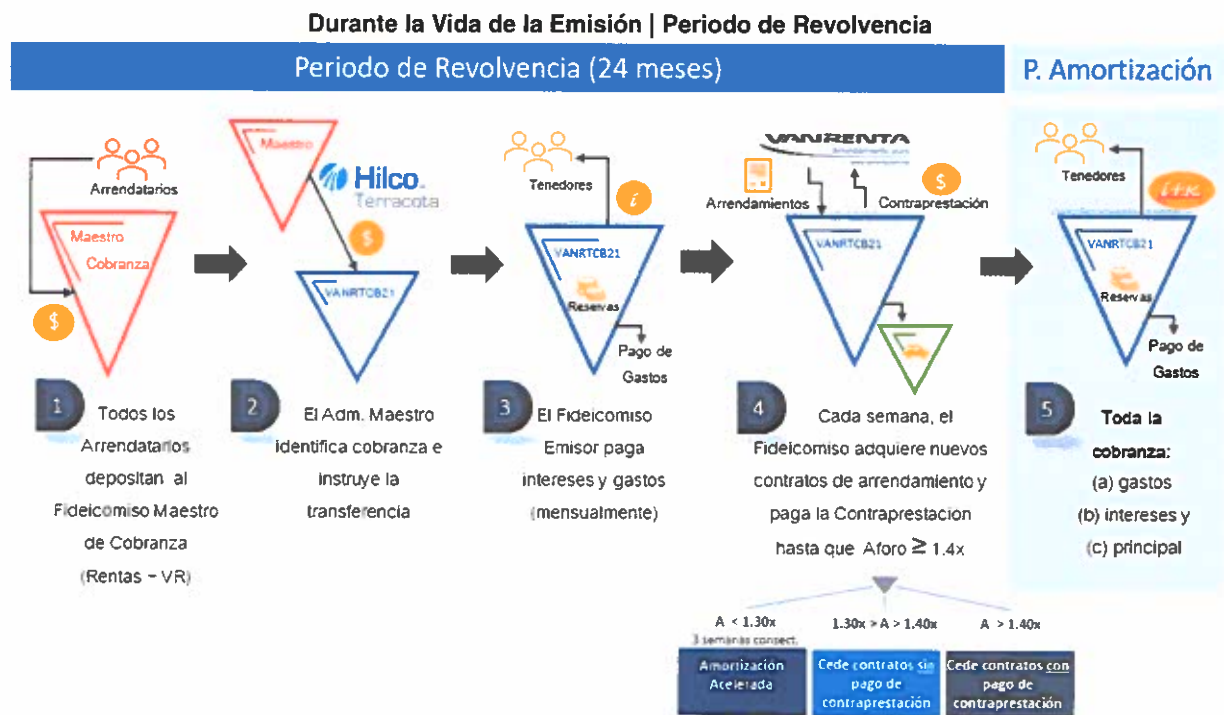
Durante la Vida de la Emisión | Periodo de Revolvencia

Periodo de Revolvencia (24 meses)

P. Amortización

Arrendatarios

Maestro Cobranza

$

1 Todos los Arrendatarios depositan al Fideicomiso Maestro de Cobranza (Rentas - VR)

Maestro

Hilco Terracota

$

VANRTCB21

2 El Adm. Maestro identifica cobranza e instruye la transferencia

Tenedores

$i$

VANRTCB21

Reservas

Pago de Gastos

3 El Fideicomiso Emisor paga intereses y gastos (mensualmente)

VANRENTA

Arrendamientos

Contraprestación

$

VANRTCB21

4 Cada semana, el Fideicomiso adquiere nuevos contratos de arrendamiento y paga la Contraprestacion hasta que Aforo $\geq$ 1.4x

A < 1.30x
3 semanas consect.

1.30x > A > 1.40x

A > 1.40x

Amortización Acelerada

Cede contratos sin pago de contraprestación

Cede contratos con pago de contraprestación

Tenedores

VANRTCB21

Reservas

Pago de Gastos

5 Toda la cobranza:
(a) gastos
(b) intereses y
(c) principal